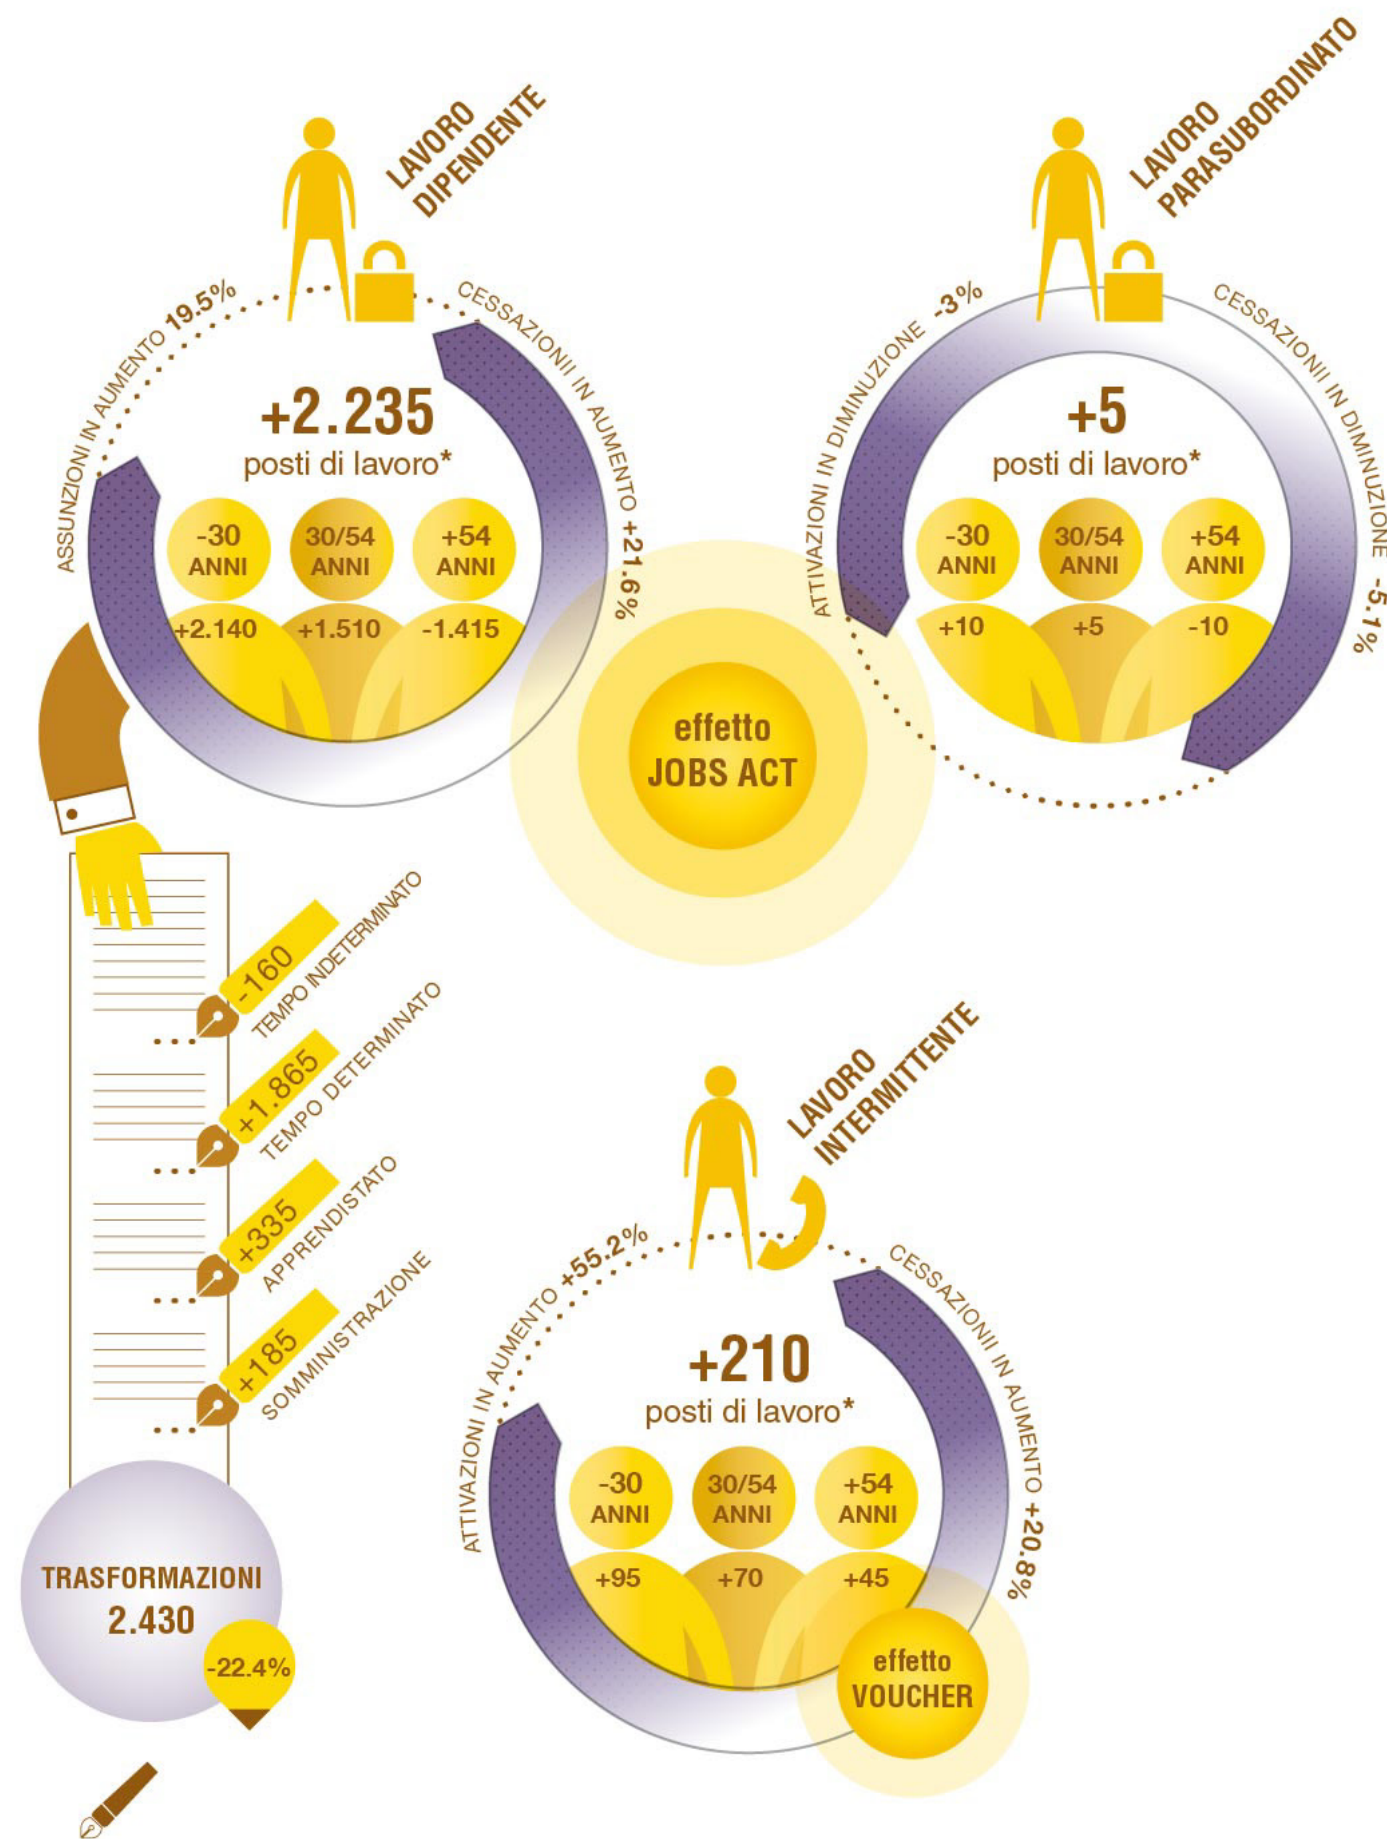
LAVORO DIPENDENTE

ASSUNZIONI IN AUMENTO 19.5%

CESSAZIONI IN AUMENTO +21.6%

+2.235
posti di lavoro*

| -30 ANNI | 30/54 ANNI | +54 ANNI |
|---|---|---|
| +2.140 | +1.510 | -1.415 |

LAVORO PARASUBORDINATO

ATTIVAZIONI IN DIMINUZIONE -3%

CESSAZIONI IN DIMINUZIONE -5.1%

+5
posti di lavoro*

| -30 ANNI | 30/54 ANNI | +54 ANNI |
|---|---|---|
| +10 | +5 | -10 |

effetto JOBS ACT

-160 TEMPO INDETERMINATO

+1.865 TEMPO DETERMINATO

+335 APPRENDISTATO

+185 SOMMINISTRAZIONE

TRASFORMAZIONI 2.430
-22.4%

LAVORO INTERMITTENTE

ATTIVAZIONI IN AUMENTO +55.2%

CESSAZIONI IN AUMENTO +20.8%

+210
posti di lavoro*

| -30 ANNI | 30/54 ANNI | +54 ANNI |
|---|---|---|
| +95 | +70 | +45 |

effetto VOUCHER